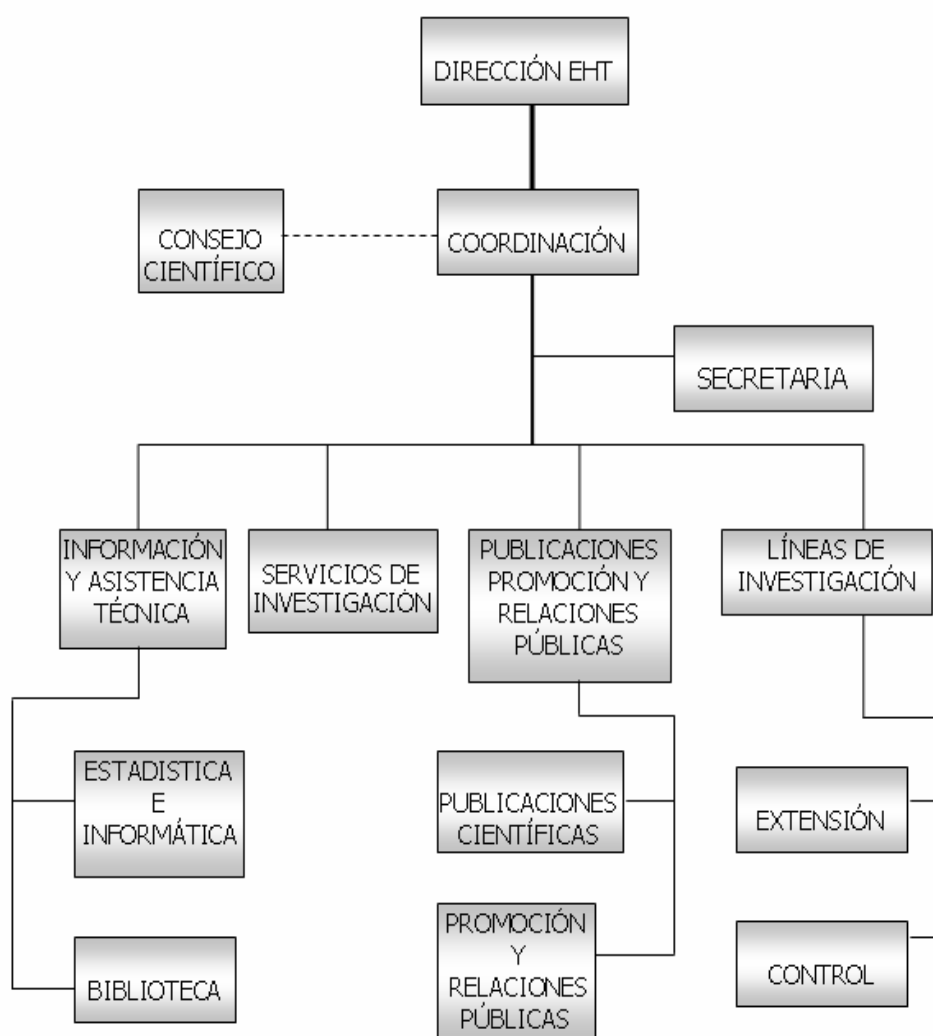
DIRECCIÓN EHT

CONSEJO CIENTÍFICO

COORDINACIÓN

SECRETARIA

INFORMACIÓN Y ASISTENCIA TÉCNICA

SERVICIOS DE INVESTIGACIÓN

PUBLICACIONES PROMOCIÓN Y RELACIONES PÚBLICAS

LÍNEAS DE INVESTIGACIÓN

ESTADISTICA E INFORMÁTICA

BIBLIOTECA

PUBLICACIONES CIENTÍFICAS

PROMOCIÓN Y RELACIONES PÚBLICAS

EXTENSIÓN

CONTROL